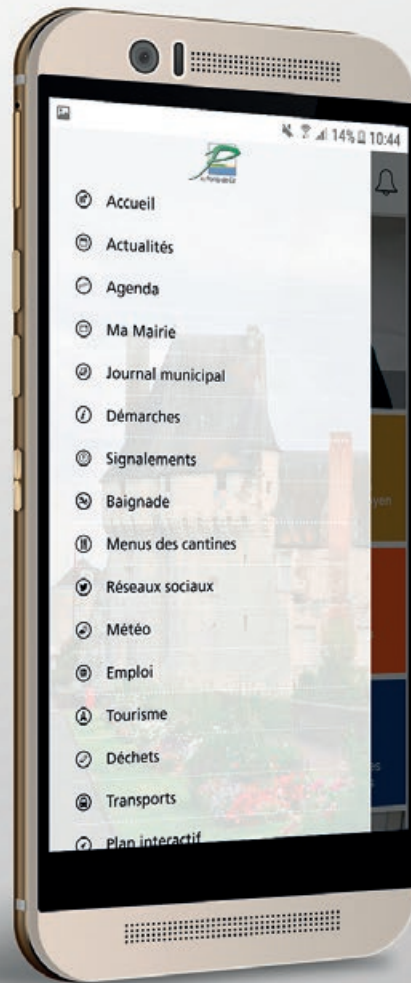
14% 10:44

Accueil

Actualités

Agenda

Ma Mairie

Journal municipal

Démarches

Signalements

Baignade

Menus des cantines

Réseaux sociaux

Météo

Emploi

Tourisme

Déchets

Transports

Plan interactif